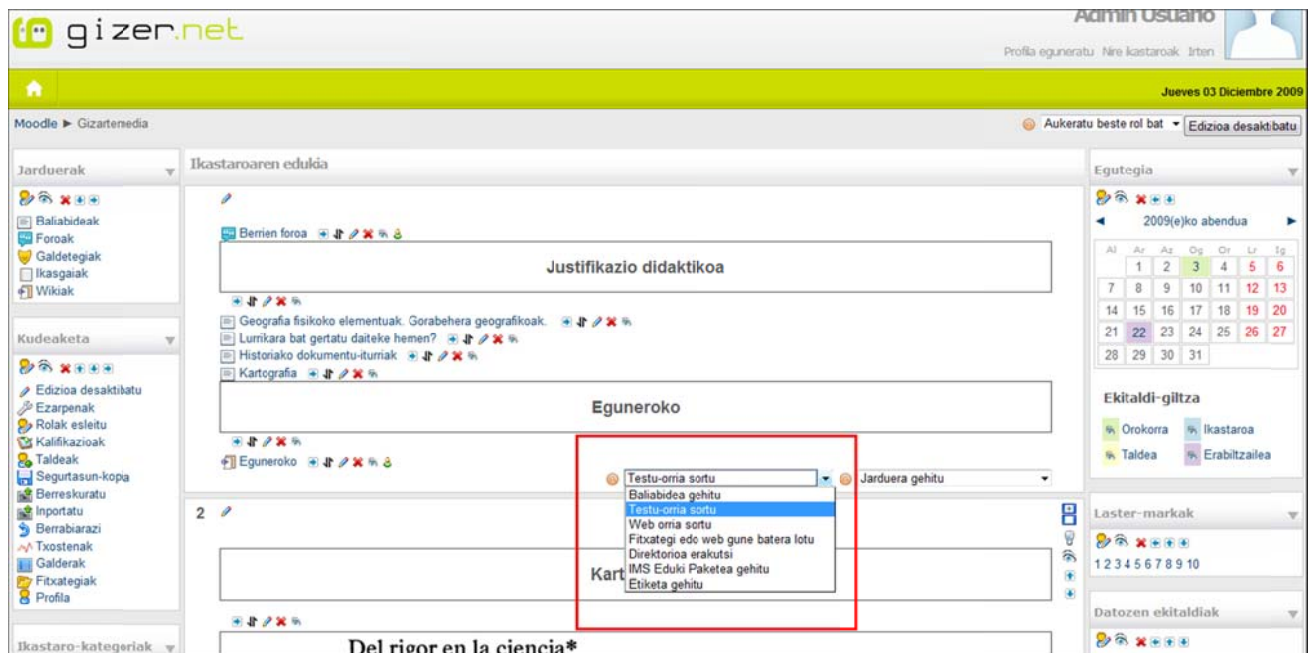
gizer.net

Admin Usuario

Profila eguneratu Nire kastaroak Irten

Jueves 03 Diciembre 2009

Moodle ► Gizartenedia

Aukeratu beste rol bat
Edizioa desaktibatu

Jarduerak

Baliabideak
Foroak
Galdetegiak
Ikasgaiak
Wikiak

Kudeaketa

Edizioa desaktibatu
Ezarpenak
Rolak esleitu
Kalifikazioak
Taldeak
Segurtasun-kopia
Berreskuratu
Inportatu
Berrabiarazi
Txostenak
Galderak
Fitxategiak
Profila

Ikastaro-kategoriak

Ikastaroaren edukia

Berrien foroa

Justifikazio didaktikoa

Geografia fisikoko elementuak. Gorabehera geografikoak.
Lurrikara bat gertatu daiteke hemen?
Historiako dokumentu-iturriak
Kartografia

Egunerokо

Egunerokо

Testu-orria sortu
Jarduera gehitu

Baliabidea gehitu
Testu-orria sortu
Web orria sortu
Fitxategi edo web gune batera lotu
Direktorioa erakutsi
IMS Eduki Paketea gehitu
Etiketa gehitu

2

Kart

Del rigor en la ciencia*

Egutegia

2009(e)ko abendua

| Al | Ar | Az | Og | Or | Lr | Ig |
|---|---|---|---|---|---|---|
| | 1 | 2 | 3 | 4 | 5 | 6 |
| 7 | 8 | 9 | 10 | 11 | 12 | 13 |
| 14 | 15 | 16 | 17 | 18 | 19 | 20 |
| 21 | 22 | 23 | 24 | 25 | 26 | 27 |
| 28 | 29 | 30 | 31 | | | |

Ekitaldi-giltza

Orokorra
Ikastaroa
Taldea
Erabiltzailea

Laster-markak

1 2 3 4 5 6 7 8 9 10

Datozen ekitaldiak